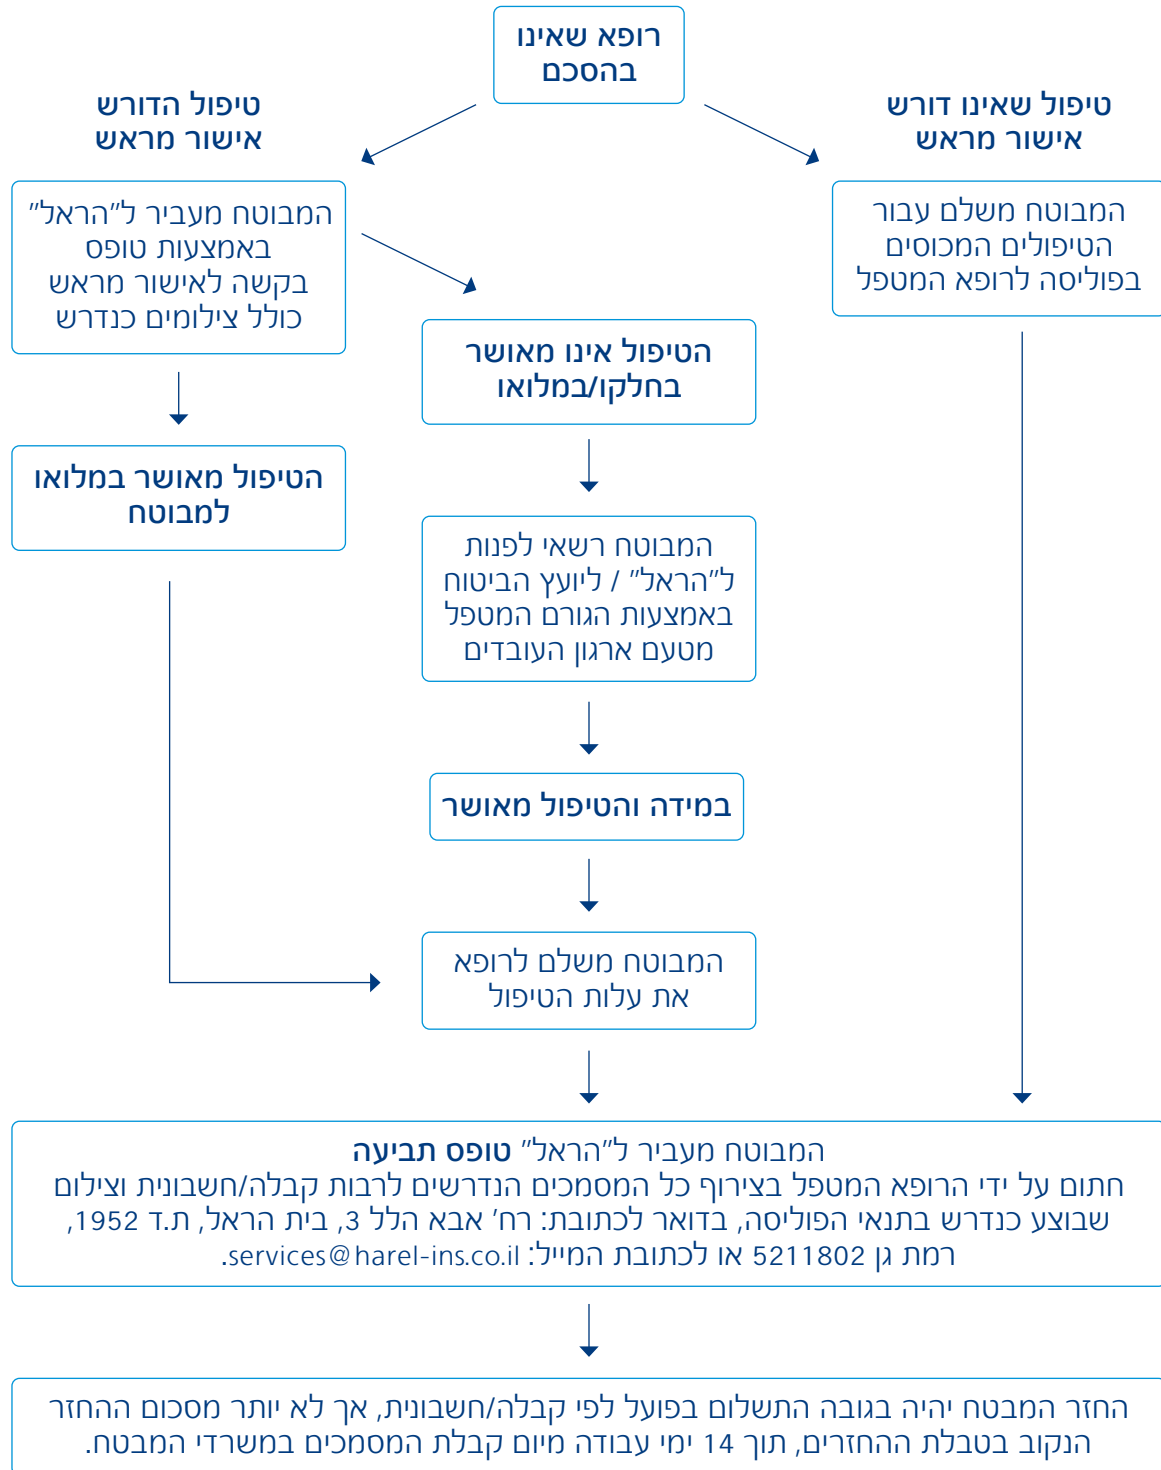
רופא שאינו בהסכם

טיפול שאינו דורש אישור מראש

טיפול הדורש אישור מראש

המבוטח משלם עבור הטיפולים המכוסים בפוליסה לרופא המטפל

המבוטח מעביר ל״הראל״ באמצעות טופס בקשה לאישור מראש כולל צילומים כנדרש

הטיפול אינו מאושר בחלקו/במלואו

הטיפול מאושר במלואו למבוטח

המבוטח רשאי לפנות ל״הראל״ / ליועץ הביטוח באמצעות הגורם המטפל מטעם ארגון העובדים

במידה והטיפול מאושר

המבוטח משלם לרופא את עלות הטיפול

המבוטח מעביר ל״הראל״ **טופס תביעה**
חתום על ידי הרופא המטפל בצירוף כל המסמכים הנדרשים לרבות קבלה/חשבונית וצילום שבוצע כנדרש בתנאי הפוליסה, בדואר לכתובת: רח׳ אבא הלל 3, בית הראל, ת.ד 1952, רמת גן 5211802 או לכתובת המייל: services@harel-ins.co.il.

החזר המבטח יהיה בגובה התשלום בפועל לפי קבלה/חשבונית, אך לא יותר מסכום ההחזר הנקוב בטבלת ההחזרים, תוך 14 ימי עבודה מיום קבלת המסמכים במשרדי המבטח.